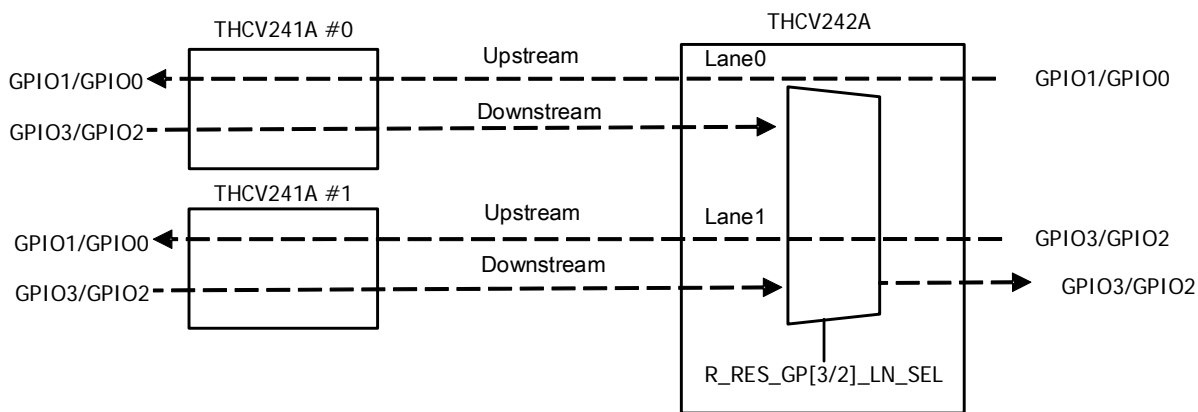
THCV241A #0

THCV242A

Upstream

Lane0

GPIO1/GPIO0

GPIO1/GPIO0

Downstream

GPIO3/GPIO2

THCV241A #1

Upstream

Lane1

GPIO1/GPIO0

GPIO3/GPIO2

Downstream

GPIO3/GPIO2

GPIO3/GPIO2

R_RES_GP[3/2]_LN_SEL